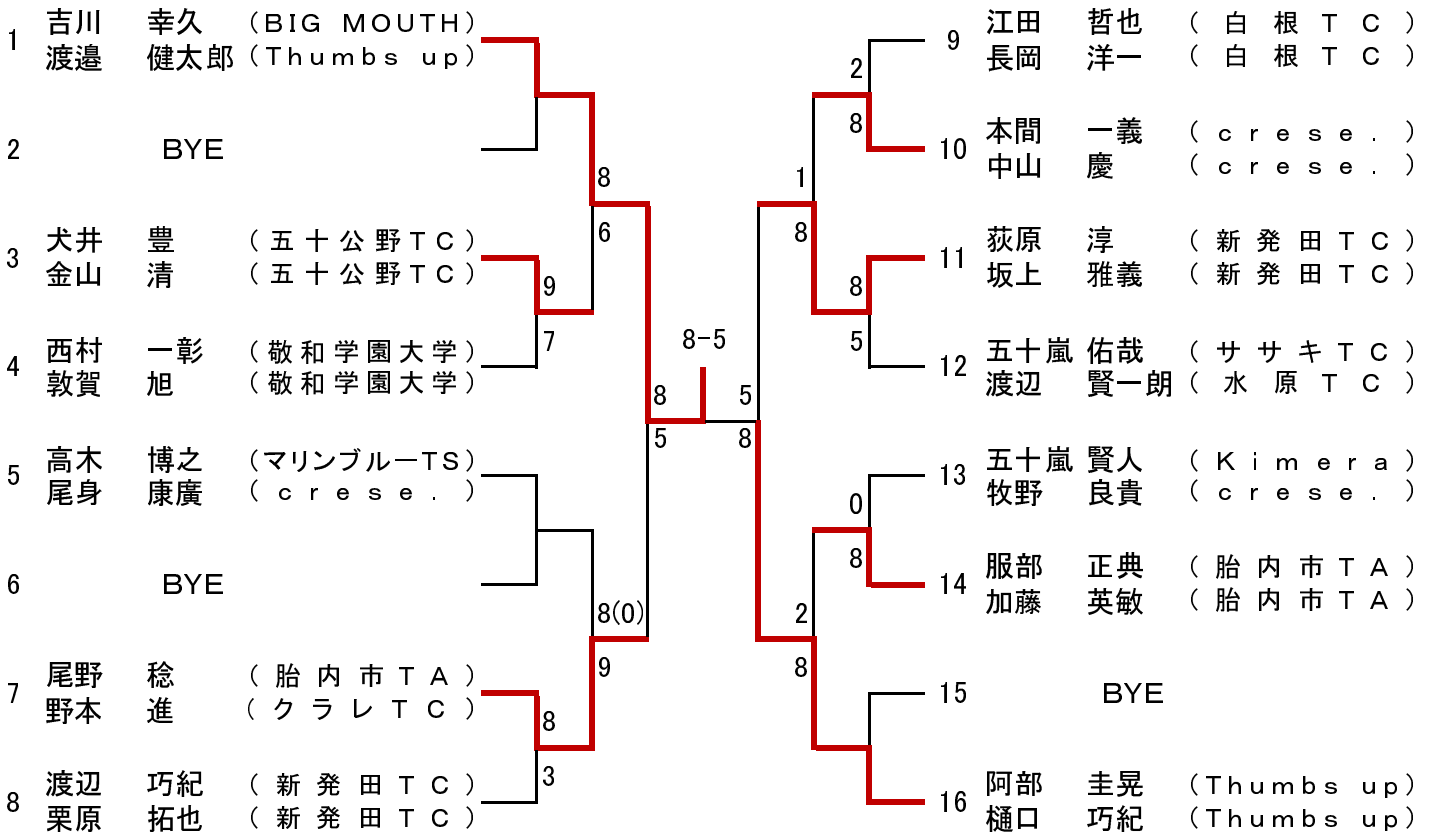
1 吉川 幸久 （BIG MOUTH）
渡邉 健太郎（Thumbs up）

2 BYE

3 犬井 豊 （五十公野TC）
金山 清 （五十公野TC）

4 西村 一彰 （敬和学園大学）
敦賀 旭 （敬和学園大学）

5 高木 博之 （マリンブルーTS）
尾身 康廣 （crese.）

6 BYE

7 尾野 稔 （胎内市TA）
野本 進 （クラレTC）

8 渡辺 巧紀 （新発田TC）
栗原 拓也 （新発田TC）

8
6
9
7
8
5
8(0)
9
8
3
8-5
5
8
1
8
2
8
8
5
0
8
2
8

9 江田 哲也 （白根TC）
長岡 洋一 （白根TC）

10 本間 一義 （crese.）
中山 慶 （crese.）

11 荻原 淳 （新発田TC）
坂上 雅義 （新発田TC）

12 五十嵐 佑哉 （ササキTC）
渡辺 賢一朗（水原TC）

13 五十嵐 賢人 （Kimera）
牧野 良貴 （crese.）

14 服部 正典 （胎内市TA）
加藤 英敏 （胎内市TA）

15 BYE

16 阿部 圭晃 （Thumbs up）
樋口 巧紀 （Thumbs up）